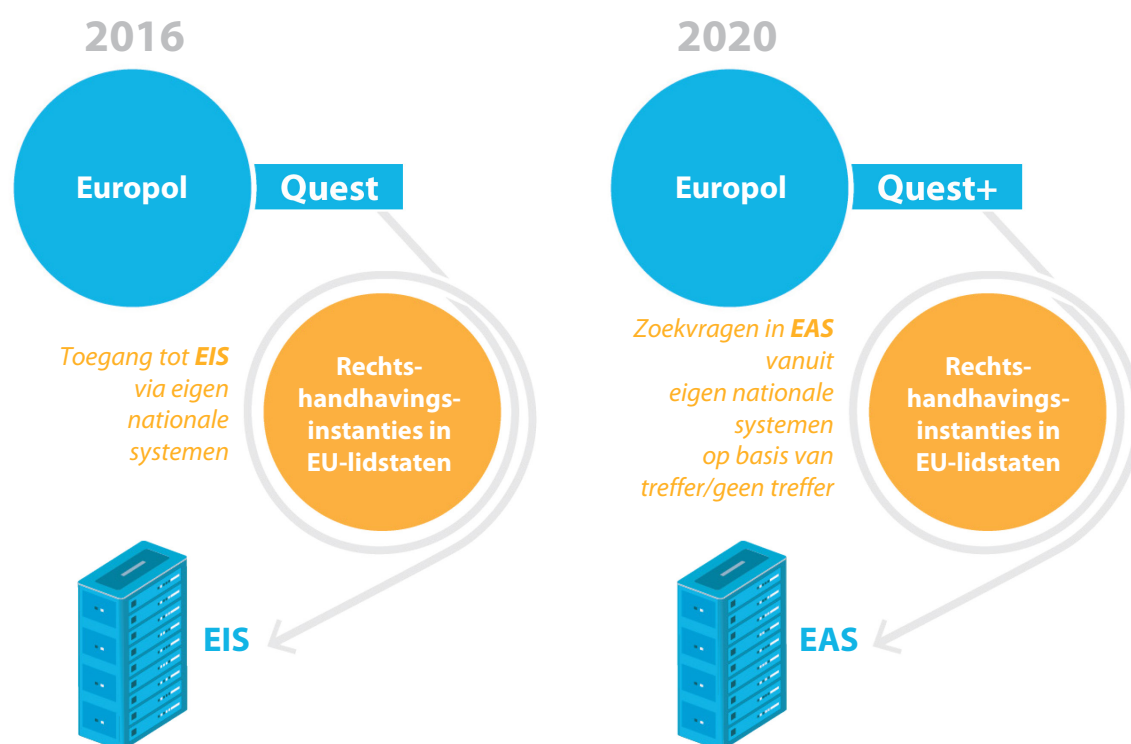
2016

Europol

Quest

Toegang tot **EIS** via eigen nationale systemen

Rechtshandhavingsinstanties in EU-lidstaten

EIS

2020

Europol

Quest+

Zoekvragen in **EAS** vanuit eigen nationale systemen op basis van treffer/geen treffer

Rechtshandhavingsinstanties in EU-lidstaten

EAS